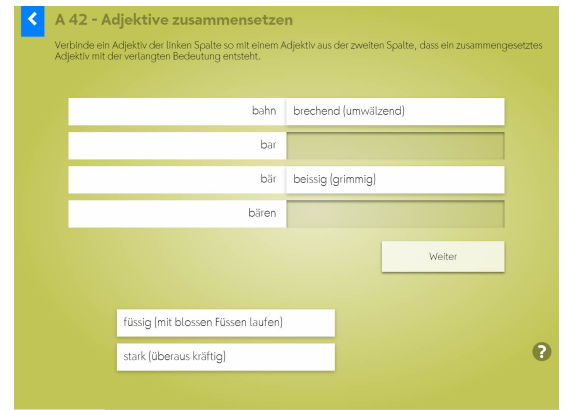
A 42 - Adjektive zusammensetzen

Verbinde ein Adjektiv der linken Spalte so mit einem Adjektiv aus der zweiten Spalte, dass ein zusammengesetztes Adjektiv mit der verlangten Bedeutung entsteht.

| | |
|---|---|
| bahn | brechend (umwälzend) |
| bar | |
| bär | beissig (grimmig) |
| bären | |

Weiter

füssig (mit blossen Füssen laufen)

stark (überaus kräftig)

?